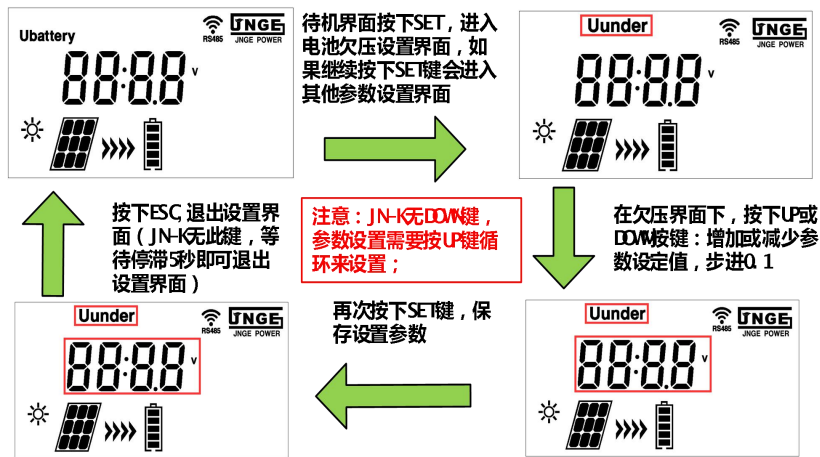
Ubattery
RS485
JNGE
JNGE POWER
88:88 v

待机界面按下SET，进入电池欠压设置界面，如果继续按下SET键会进入其他参数设置界面

Uunder
RS485
JNGE
JNGE POWER
88:88 v

按下ESC，退出设置界面（JN-K无此键，等待停滞5秒即可退出设置界面）

注意：JN-K无DOWN键，参数设置需要按UP键循环来设置；

在欠压界面下，按下UP或DOWN按键：增加或减少参数设定值，步进0.1

Uunder
RS485
JNGE
JNGE POWER
88:88 v

再次按下SET键，保存设置参数

Uunder
RS485
JNGE
JNGE POWER
88:88 v